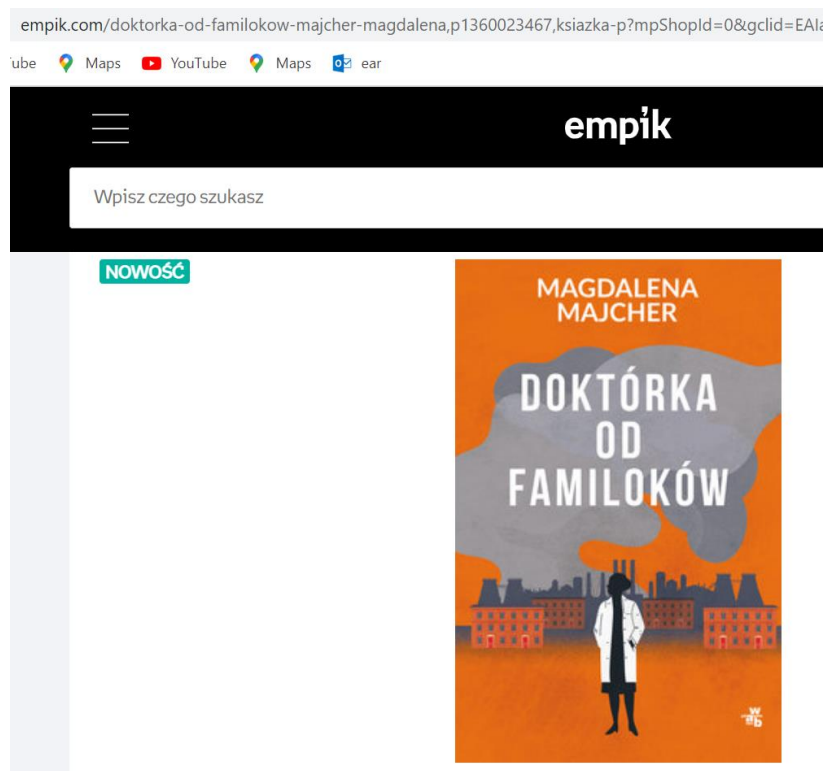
empik.com/doktorka-od-familokow-majcher-magdalena,p1360023467,ksiazka-p?mpShopId=0&gclid=EAIa

ube Maps YouTube Maps ear

empik

Wpisz czego szukasz

NOWOŚĆ

MAGDALENA MAJCHER

DOKTÓRKA OD FAMILOKÓW

wab